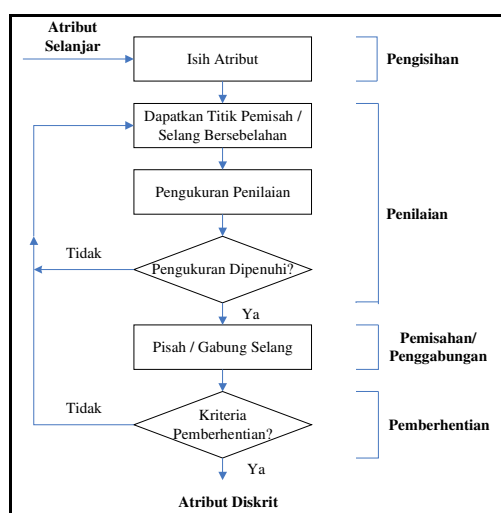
Atribut Selanjar

Isih Atribut

Pengisihan

Dapatkan Titik Pemisah / Selang Bersebelahan

Pengukuran Penilaian

Penilaian

Tidak

Pengukuran Dipenuhi?

Ya

Pisah / Gabung Selang

Pemisahan/ Penggabungan

Tidak

Kriteria Pemberhentian?

Pemberhentian

Ya

Atribut Diskrit